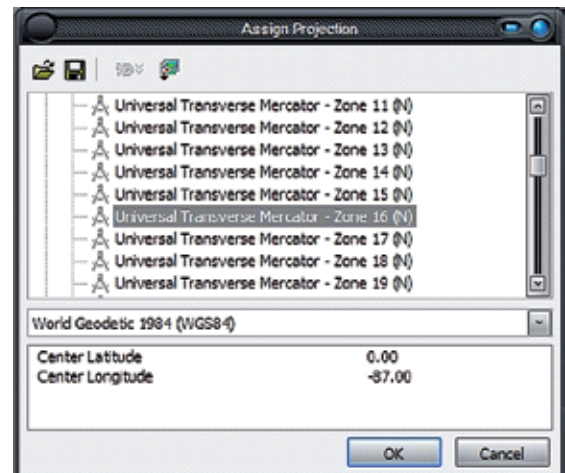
Assign Projection

Universal Transverse Mercator - Zone 11 (N)
Universal Transverse Mercator - Zone 12 (N)
Universal Transverse Mercator - Zone 13 (N)
Universal Transverse Mercator - Zone 14 (N)
Universal Transverse Mercator - Zone 15 (N)
Universal Transverse Mercator - Zone 16 (N)
Universal Transverse Mercator - Zone 17 (N)
Universal Transverse Mercator - Zone 18 (N)
Universal Transverse Mercator - Zone 19 (N)

World Geodetic 1984 (WGS84)

| | |
|---|---|
| Center Latitude | 0.00 |
| Center Longitude | -87.00 |

OK Cancel